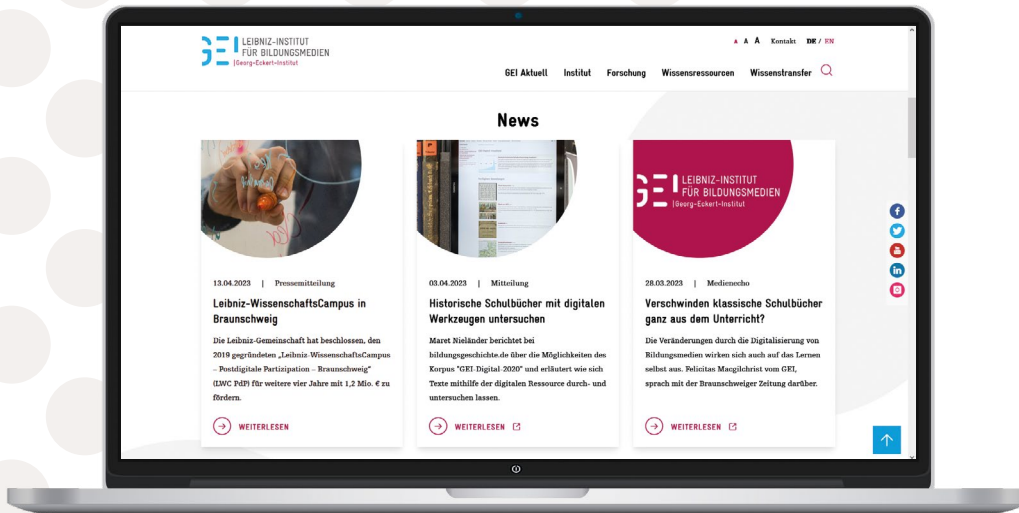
LEIBNIZ-INSTITUT FÜR BILDUNGSMEDIEN | Georg-Eckert-Institut

A A A Kontakt DE / EN

GEI Aktuell Institut Forschung Wissensressourcen Wissenstransfer

News

13.04.2023 | Pressemitteilung

Leibniz-WissenschaftsCampus in Braunschweig

Die Leibniz-Gemeinschaft hat beschlossen, den 2019 gegründeten „Leibniz-WissenschaftsCampus – Postdigitale Partizipation – Braunschweig" (LWC PdP) für weitere vier Jahre mit 1,2 Mio. € zu fördern.

WEITERLESEN

03.04.2023 | Mitteilung

Historische Schulbücher mit digitalen Werkzeugen untersuchen

Maret Nieländer berichtet bei bildungsgeschichte.de über die Möglichkeiten des Korpus "GEI-Digital-2020" und erläutert wie sich Texte mithilfe der digitalen Ressource durch- und untersuchen lassen.

WEITERLESEN

LEIBNIZ-INSTITUT FÜR BILDUNGSMEDIEN | Georg-Eckert-Institut

28.03.2023 | Medienecho

Verschwinden klassische Schulbücher ganz aus dem Unterricht?

Die Veränderungen durch die Digitalisierung von Bildungsmedien wirken sich auch auf das Lernen selbst aus. Felicitas Macgilchrist vom GEI, sprach mit der Braunschweiger Zeitung darüber.

WEITERLESEN